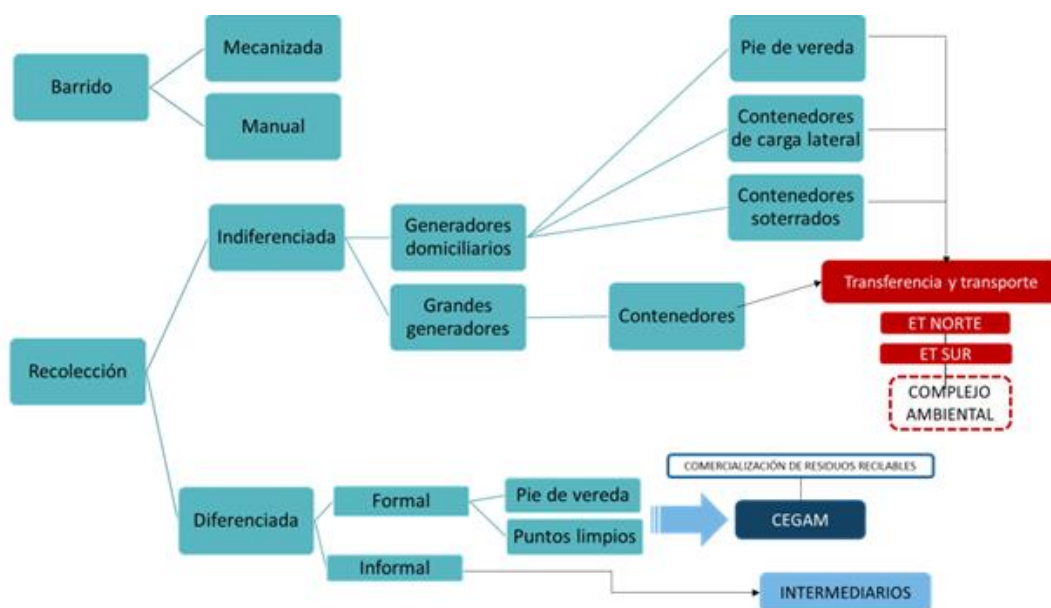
Barrido

Mecanizada

Manual

Pie de vereda

Contenedores de carga lateral

Contenedores soterrados

Indiferenciada

Generadores domiciliarios

Transferencia y transporte

Grandes generadores

Contenedores

ET NORTE

ET SUR

Recolección

COMPLEJO AMBIENTAL

COMERCIALIZACIÓN DE RESIDUOS RECILABLES

Formal

Pie de vereda

Diferenciada

CEGAM

Puntos limpios

Informal

INTERMEDIARIOS